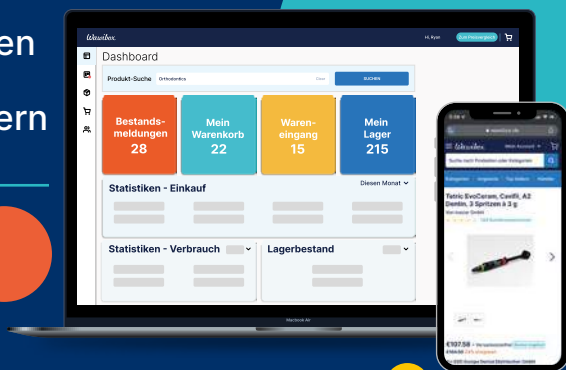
en

ern

Wawibox

Hi, Ryan

Dashboard

Produkt-Suche Orthodontics

Clear

SUCHEN

Bestandsmeldungen
28

Mein Warenkorb
22

Wareneingang
15

Mein Lager
215

Statistiken - Einkauf

Diesen Monat

Statistiken - Verbrauch

Lagerbestand

MacBook Air

Wawibox

Tetric EvoCeram, Cavifil, A2 Dentin, 3 Spritzen à 3 g

€107.58

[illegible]